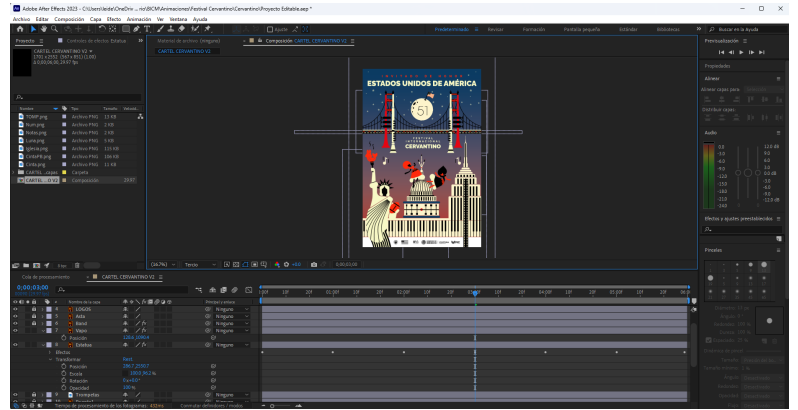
Adobe After Effects 2023 - C:\Users\aida\OneDriv ... ro\BCM\Animaciones\Festival Cervantino\Cervantino\Proyecto Editable.aep *

Archivo Editar Composición Capa Efecto Animación Ver Ventana Ayuda

Ajustar

Predeterminado Revisar Formación Pantalla pequeña Estándar Bibliotecas

Buscar en la Ayuda

Proyecto ≡ Controles de efectos Estrellas

CARTEL CERVANTINO V2 ▾
1701 x 2551 (567 x 851) (1,00)
Δ 0;00;06;00, 29,97 fps

Material de archivo (ninguno)

Composición CARTEL CERVANTINO V2 ≡

CARTEL CERVANTINO V2

Nombre | Tipo | Tamaño | Velocid...
TORRE.png | Archivo PNG | 11 KB
Nuri.png | Archivo PNG | 3 KB
Notas.png | Archivo PNG | 2 KB
Luna.png | Archivo PNG | 3 KB
Iglesia.png | Archivo PNG | 115 KB
CimbP.png | Archivo PNG | 106 KB
Cinta.png | Archivo PNG | 11 KB
CARTEL ...capas | Carpeta
CARTEL ...O V2 | Composición | 29,97

INVITADO DE HONOR
ESTADOS UNIDOS DE AMÉRICA
51
FESTIVAL INTERNACIONAL CERVANTINO

(24,7%) Tercio +0,0 0;00;03;00

Previsualización ≡

Propiedades

Alinear

Alinear capas para

Distribuir capas

Audio

0,0 -3,0 -6,0 -9,0 -12,0 -15,0 -18,0 -21,0 -24,0
12,0 dB 9,0 6,0 3,0 0,0 dB -3,0 -6,0 -9,0 -12,0 dB

Efectos y ajustes preestablecidos ≡

Pinceles

8 bpc

Cola de procesamiento ≡ CARTEL CERVANTINO V2 ≡

0;00;03;00
00090 (29,97 fps)

Nombre de la capa | Principal y enlace
1 LOGOS | Ninguno
2 Aida | Ninguno
3 Band | Ninguno
4 Vapo | Ninguno
Posición 1264,1090,0
5 Estrellas | Ninguno
Efectos
Transformar Restablecer
Posición 2867,2080,0
Escala 100,0,96,1%
Rotación 0x+0,0°
Opacidad 100%
6 Trompetas | Ninguno

0;00f 10f 20f 01:00f 10f 20f 02:00f 10f 20f 03:00f 10f 20f 04:00f 10f 20f 05:00f 10f 20f 06:0

Tiempo de procesamiento de los fotogramas: 435ms Conmutar definidores / modos